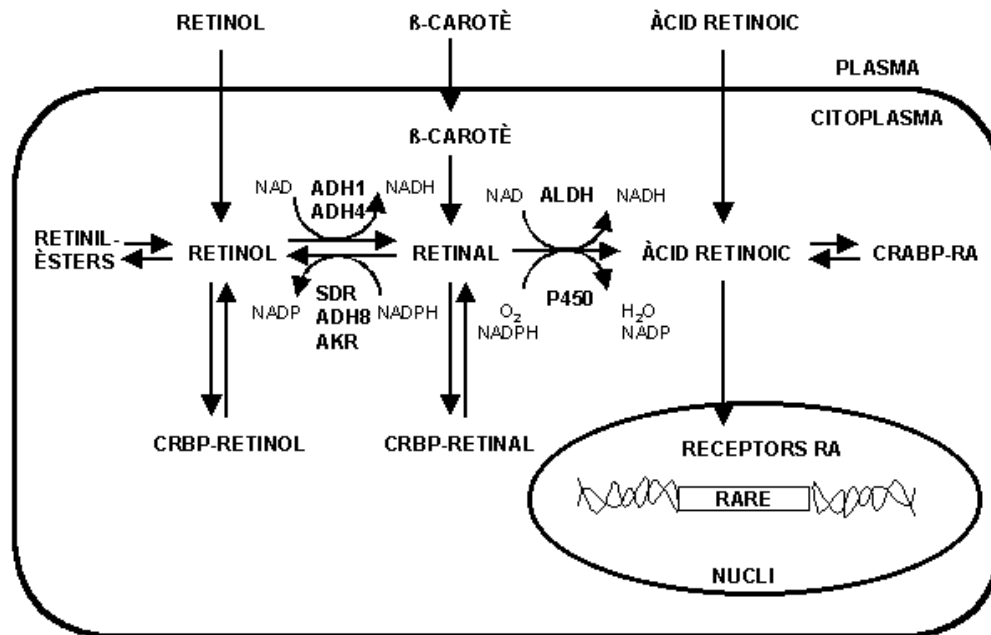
RETINOL
ß-CAROTÈ
ÀCID RETINOIC
PLASMA
CITOPLASMA
ß-CAROTÈ
NAD
ADH1
ADH4
NADH
NAD
ALDH
NADH
RETINIL-ÈSTERS
RETINOL
RETINAL
ÀCID RETINOIC
CRABP-RA
NADP
SDR
ADH8
AKR
NADPH
$O_2$
NADPH
P450
$H_2O$
NADP
CRBP-RETINOL
CRBP-RETINAL
RECEPTORS RA
RARE
NUCLI